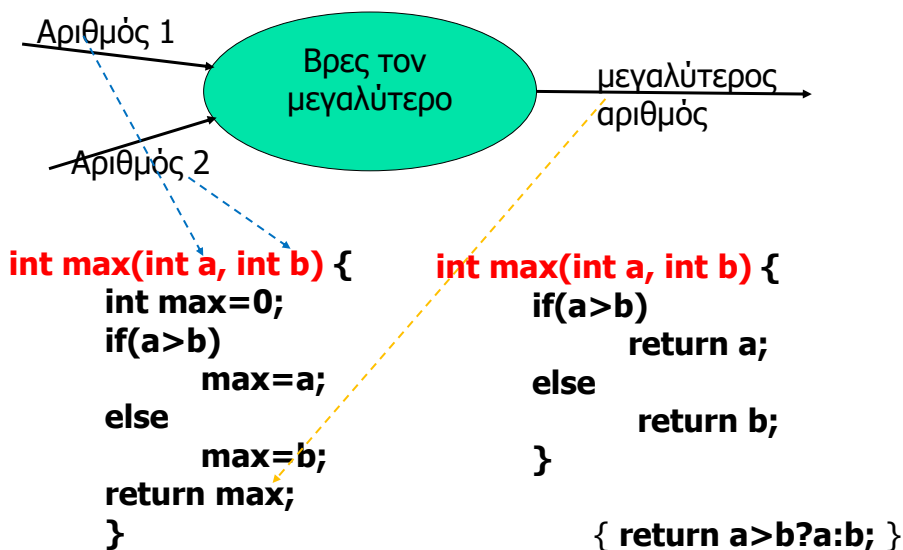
Αριθμός 1

Βρες τον μεγαλύτερο

μεγαλύτερος αριθμός

Αριθμός 2

int max(int a, int b) {
int max=0;
if(a>b)
max=a;
else
max=b;
return max;
}

int max(int a, int b) {
if(a>b)
return a;
else
return b;
}

{ return a>b?a:b; }